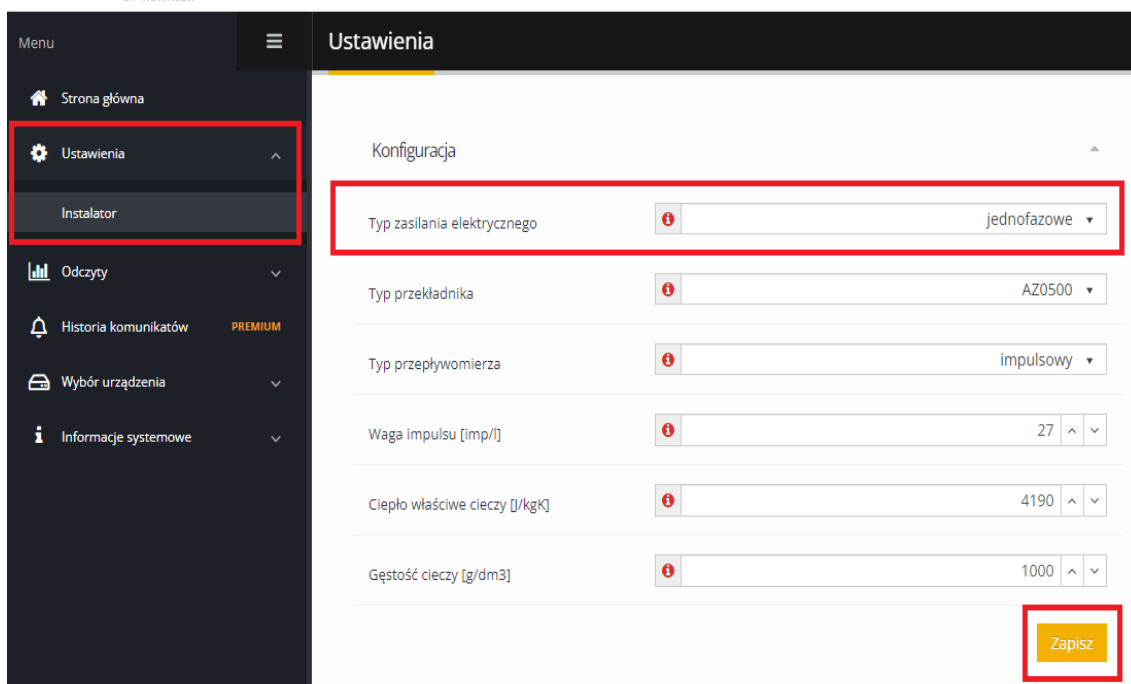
Menu

Ustawienia

Strona główna

Ustawienia

Instalator

Odczyty

Historia komunikatów PREMIUM

Wybór urządzenia

Informacje systemowe

Konfiguracja

| | |
|---|---|
| Typ zasilania elektrycznego | jednofazowe |
| Typ przekładnika | AZ0500 |
| Typ przepływomierza | impulsowy |
| Waga impulsu [imp/l] | 27 |
| Ciepło właściwe cieczy [J/kgK] | 4190 |
| Gęstość cieczy [g/dm3] | 1000 |

Zapisz